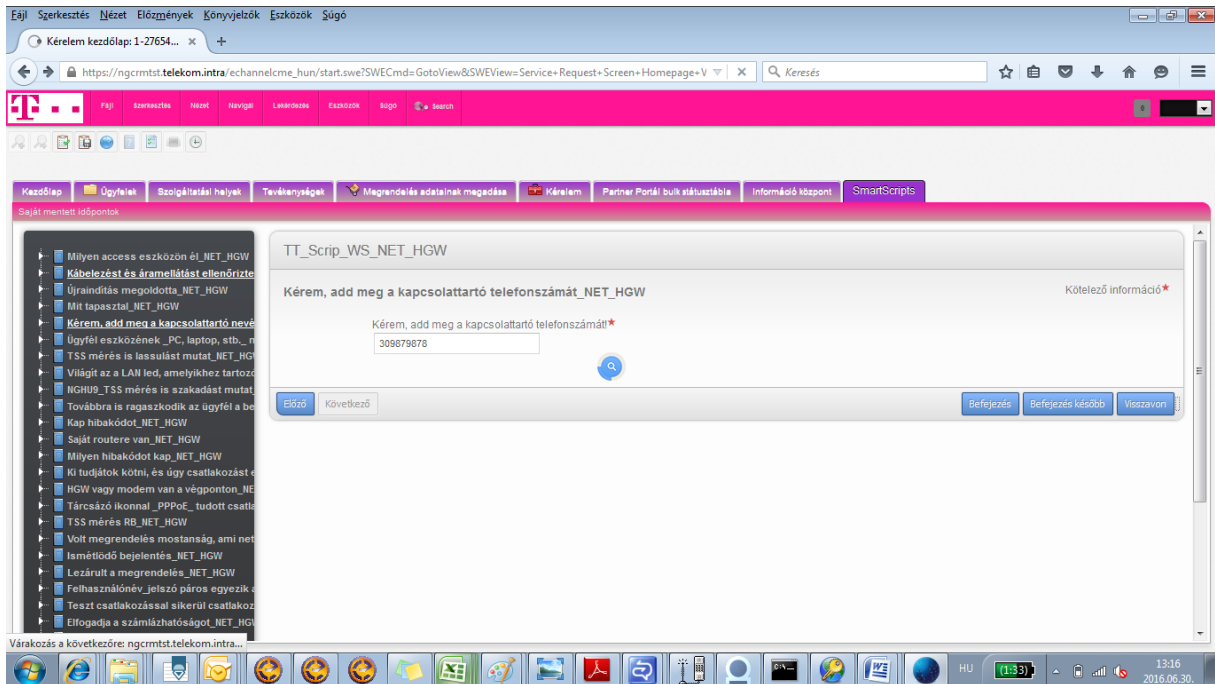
Fájl Szerkesztés Nézet Előzmények Könyvjelzők Eszközök Súgó

Kérelem kezdőlap: 1-27654... ×

https://ngcrmtst.telekom.intra/echannelcme_hun/start.swe?SWECmd=GotoView&SWEView=Service+Request+Screen+Homepage+V

Keresés

Fájl Szerkesztés Nézet Navigál Lekérdezés Eszközök Súgó Search

Kezdőlap Ügyfelek Szolgáltatási helyek Tevékenységek Megrendelés adatainak megadása Kérelem Partner Portál bulk státusztábla Információ központ SmartScripts

Saját mentett időpontok

Milyen access eszközön él_NET_HGW
Kábelezést és áramellátást ellenőrizte
Újraindítás megoldotta_NET_HGW
Mit tapasztal_NET_HGW
Kérem, add meg a kapcsolattartó nevé
Ügyfél eszközének _PC, laptop, stb._ n
TSS mérés is lassulást mutat_NET_HGW
Világít az a LAN led, amelyikhez tartozó
NGHU9_TSS mérés is szakadást mutat_
Továbbra is ragaszkodik az ügyfél a be
Kap hibakódot_NET_HGW
Saját routere van_NET_HGW
Milyen hibakódot kap_NET_HGW
Ki tudják kötni, és úgy csatlakozást e
HGW vagy modem van a végponton_NE
Tárcsázó ikonnal _PPPoE_ tudott csatla
TSS mérés RB_NET_HGW
Volt megrendelés mostanság, ami net
Ismétlődő bejelentés_NET_HGW
Lezárult a megrendelés_NET_HGW
Felhasználónév_jelszó páros egyezik a
Teszt csatlakozással sikerül csatlakoz
Elfogadja a számlázhatóságot_NET_HGW

TT_Scrip_WS_NET_HGW

Kérem, add meg a kapcsolattartó telefonszámát_NET_HGW

Kötelező információ*

Kérem, add meg a kapcsolattartó telefonszámát!*

309879878

Előző Következő

Befejezés Befejezés később Visszavon

Várakozás a következőre: ngcrmtst.telekom.intra...

HU 13:16 2016.06.30.